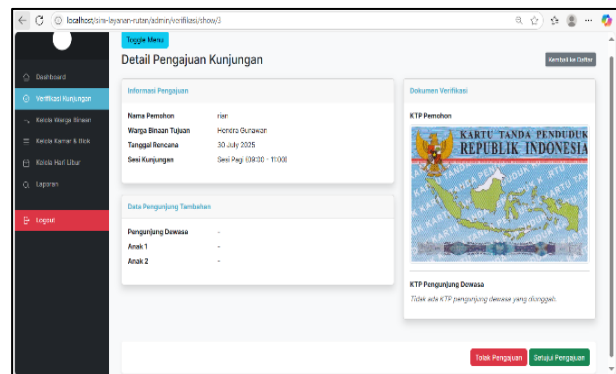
localhost/sira-layanan-rutan/admin/verifikasi/show/3

Dashboard
Verifikasi Kunjungan
Kelola Warga Binaan
Kelola Kamar & Blok
Kelola Hari Libur
Laporan
Logout

Toggle Menu

Detail Pengajuan Kunjungan

Kembali ke Daftar

Informasi Pengajuan

| Nama Pemohon | rian |
|---|---|
| Warga Binaan Tujuan | Hendra Gunawan |
| Tanggal Rencana | 30 July 2025 |
| Sesi Kunjungan | Sesi Pagi (09:30 - 11:00) |

Data Pengunjung Tambahan

| Pengunjung Dewasa | - |
|---|---|
| Anak 1 | - |
| Anak 2 | - |

Dokumen Verifikasi

KTP Pemohon

KARTU TANDA PENDUDUK
REPUBLIK INDONESIA

KTP Pengunjung Dewasa

Tidak ada KTP pengunjung dewasa yang diunggah.

Tolak Pengajuan
Setujui Pengajuan